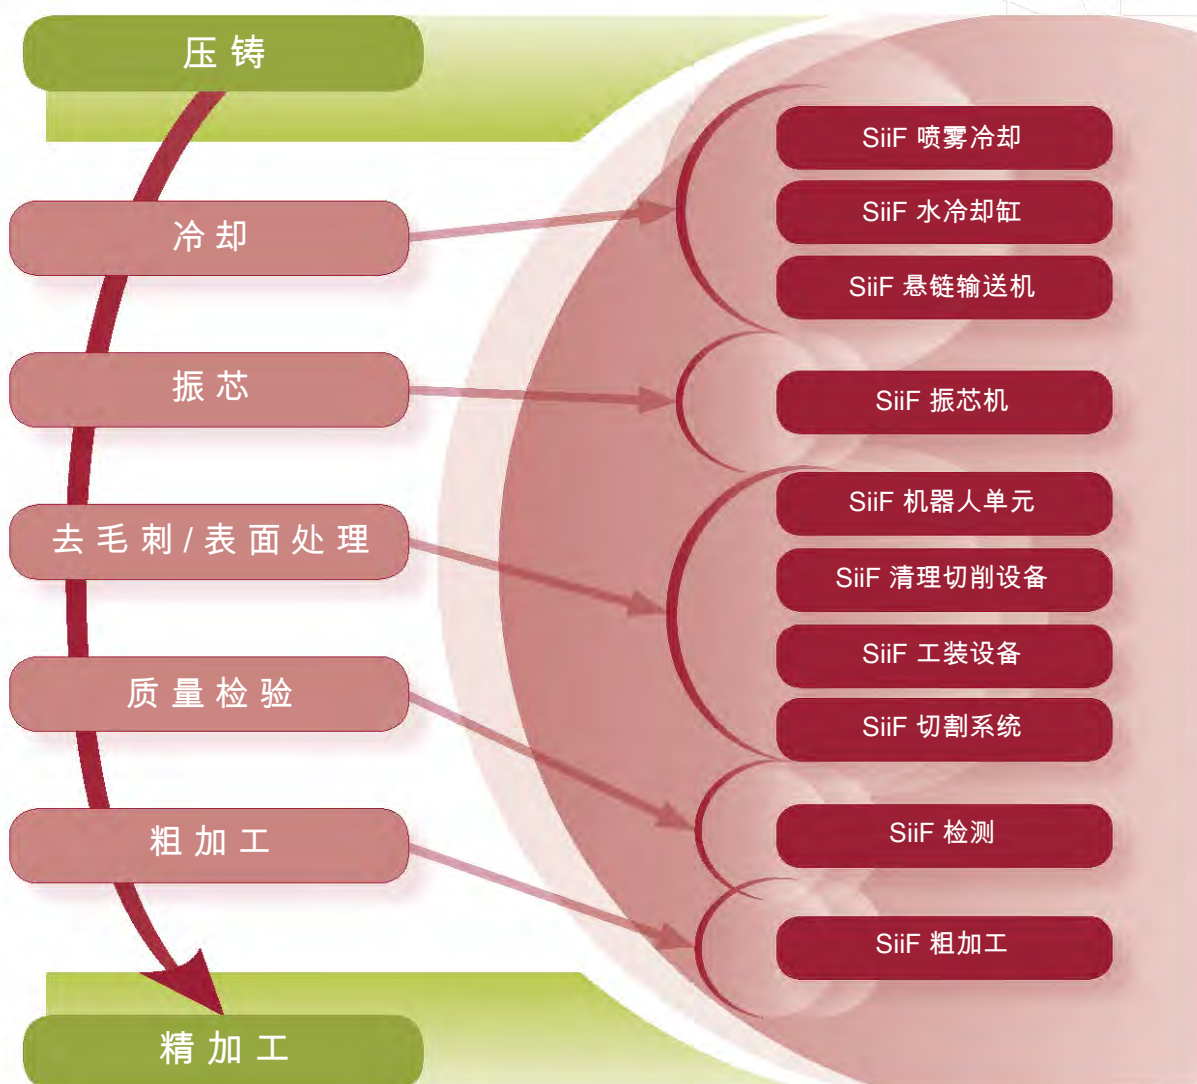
压 铸

冷 却

振 芯

去 毛 刺 / 表 面 处 理

质 量 检 验

粗 加 工

精 加 工

SiiF 喷雾冷却

SiiF 水冷却缸

SiiF 悬链输送机

SiiF 振芯机

SiiF 机器人单元

SiiF 清理切削设备

SiiF 工装设备

SiiF 切割系统

SiiF 检测

SiiF 粗加工